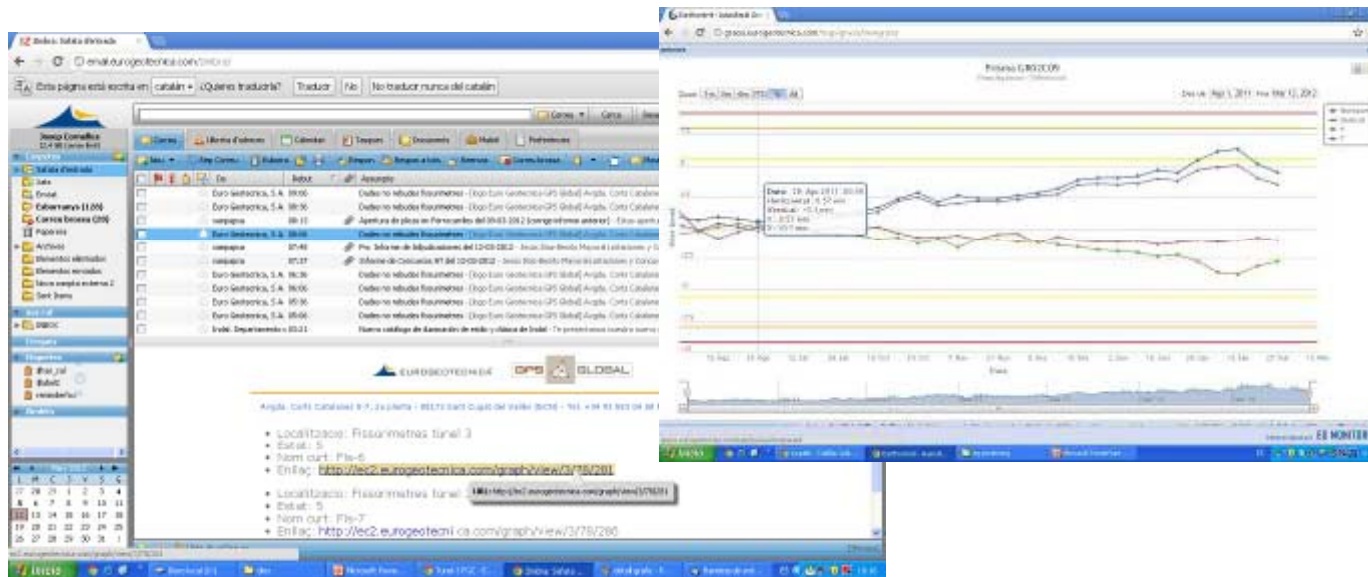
Bústia: Safata d'entrada

email.eurogeotecnica.com

Esta página está escrita en catalán ¿Quieres traducirla? Traducir No No traducir nunca del catalán

Josep Comellas

Correu Llibreta d'adreces Calendari Tasques Documents Mòbil Preferències

Safata d'entrada
Sala
Enviat
Esborranys (1.06)
Correu brossa (20)
Paperera
Arxivos
Elements eliminats
Elements enviats
Nova carpeta externa 2
Sant Joans

De
Euro Geotecnica, S.A. 09:06 Dades no rebudes fissurímetres - [Equo Euro Geotecnica GPS Global] Avgda. Corts Catalanes
Euro Geotecnica, S.A. 08:56 Dades no rebudes fissurímetres
campapsa 08:13 Apertura de plicas en Ferrocarriles del 09-03-2012 [consgrinforme anterior]
Euro Geotecnica, S.A. 08:06 Dades no rebudes fissurímetres
campapsa 07:48 Fw: Informe de Adjudicaciones del 12-03-2012
campapsa 07:37 Informe de Concursos N1 del 12-03-2012
Euro Geotecnica, S.A. 06:36 Dades no rebudes fissurímetres
Euro Geotecnica, S.A. 06:06 Dades no rebudes fissurímetres
Euro Geotecnica, S.A. 05:36 Dades no rebudes fissurímetres
Euro Geotecnica, S.A. 05:06 Dades no rebudes fissurímetres
Indel: Departamento 03:21 Nuevo catálogo de iluminación de Indel

EUROGEOTECNICA GPS GLOBAL

Avgda. Corts Catalanes 9-7, 2a planta - 08173 Sant Cugat del Vallès

• Localització: Fissurímetres tunel 3
• Estat: 5
• Nom curt: Fis-6
• Enllaç: http://ec2.eurogeotecnica.com/graph/view/3/78/281

• Localització: Fissurímetres tunel
• Estat: 5
• Nom curt: Fis-7
• Enllaç: http://ec2.eurogeotecnica.com/graph/view/3/78/280

Inicio

gpsos.eurogeotecnica.com

Prisma GIK02C09

Date: 19 Apr 2011 20:00
Horitzontal: -4.57 mm
Vertical: -0.5 mm

Zoom 1m 3m 6m YTD 1y All
Des de Apr 1, 2011 Fins Mar 12, 2012

Data

EB MONITOR